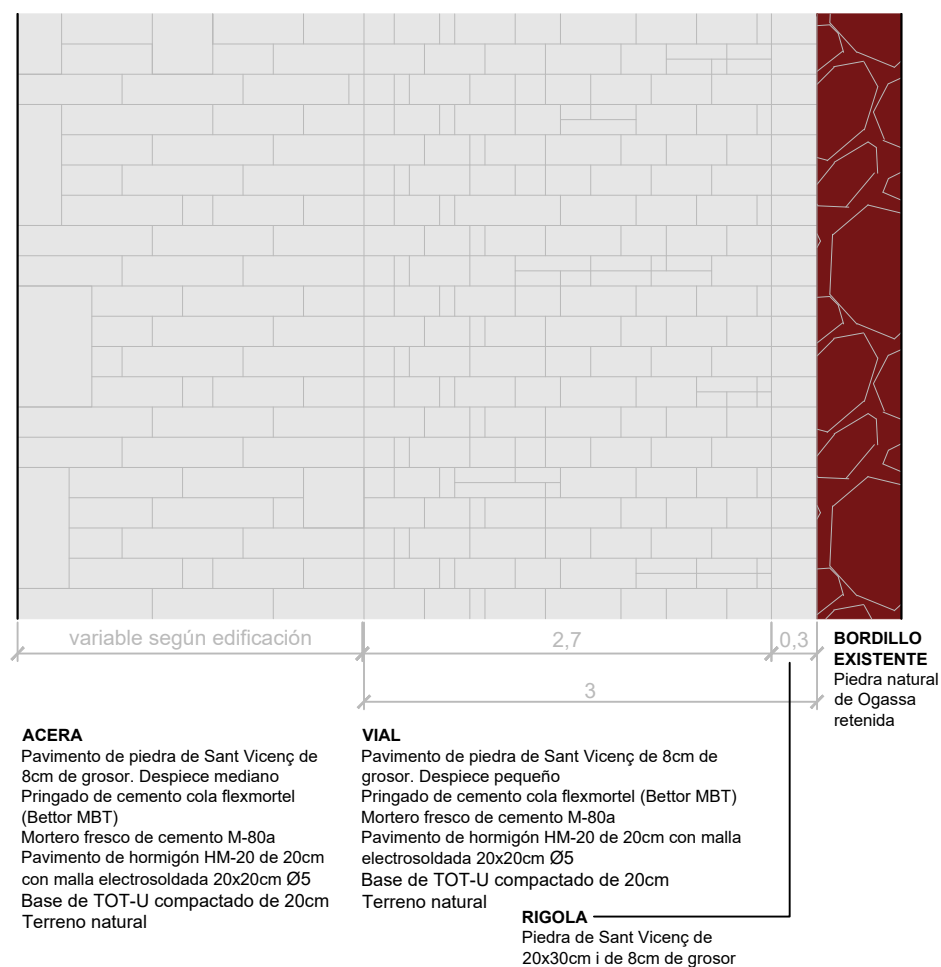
variable según edificación

2,7

0,3

3

BORDILLO EXISTENTE
Piedra natural de Ogassa retenida

ACERA
Pavimento de piedra de Sant Vicenç de 8cm de grosor. Despiece mediano
Pringado de cemento cola flexmortel (Bettor MBT)
Mortero fresco de cemento M-80a
Pavimento de hormigón HM-20 de 20cm con malla electrosoldada 20x20cm Ø5
Base de TOT-U compactado de 20cm
Terreno natural

VIAL
Pavimento de piedra de Sant Vicenç de 8cm de grosor. Despiece pequeño
Pringado de cemento cola flexmortel (Bettor MBT)
Mortero fresco de cemento M-80a
Pavimento de hormigón HM-20 de 20cm con malla electrosoldada 20x20cm Ø5
Base de TOT-U compactado de 20cm
Terreno natural

RIGOLA
Piedra de Sant Vicenç de 20x30cm i de 8cm de grosor